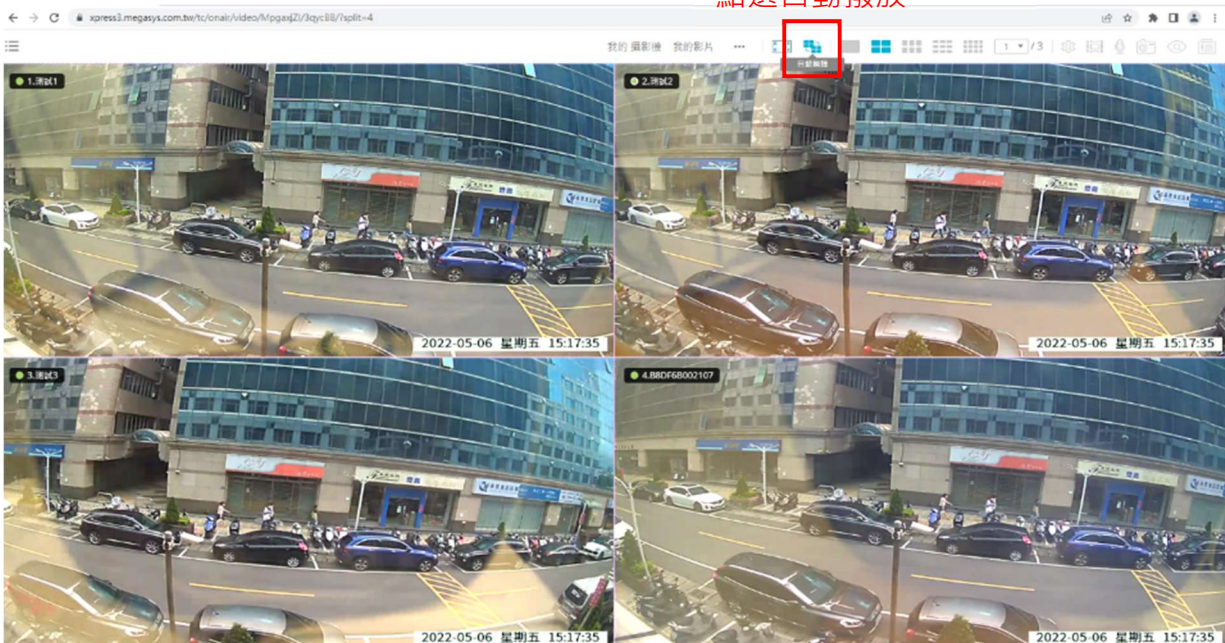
點選自動撥放

xpress3.megasys.com.tw/tc/onair/video/Mpgaxj2l/3qyc88/?split=4

我的 攝影機 我的影片 ···

自動輪播

1 / 3

1.測試1

2.測試2

3.測試3

4.B8DF6B002107

2022-05-06 星期五 15:17:35

2022-05-06 星期五 15:17:35

2022-05-06 星期五 15:17:35

2022-05-06 星期五 15:17:35